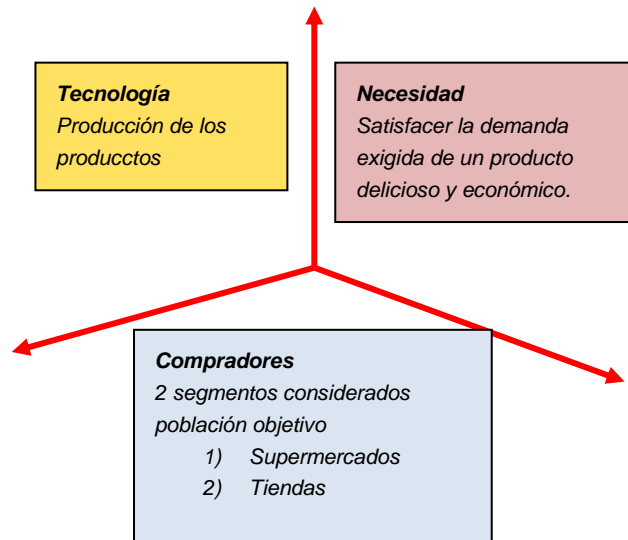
Tecnología
Producción de los producctos

Necesidad
Satisfacer la demanda exigida de un producto delicioso y económico.

Compradores
2 segmentos considerados población objetivo
1) Supermercados
2) Tiendas